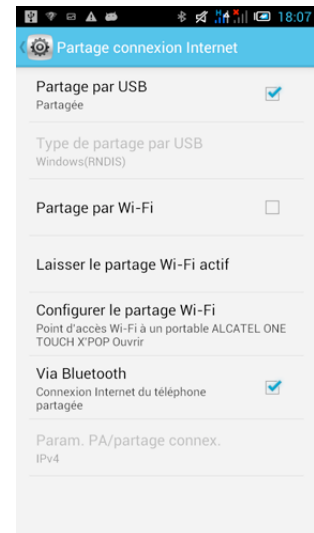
18:07

Partage connexion Internet

Partage par USB
Partagée

Type de partage par USB
Windows(RNDIS)

Partage par Wi-Fi

Laisser le partage Wi-Fi actif

Configurer le partage Wi-Fi
Point d'accès Wi-Fi à un portable ALCATEL ONE TOUCH X'POP Ouvrir

Via Bluetooth
Connexion Internet du téléphone partagée

Param. PA/partage connex.
IPv4